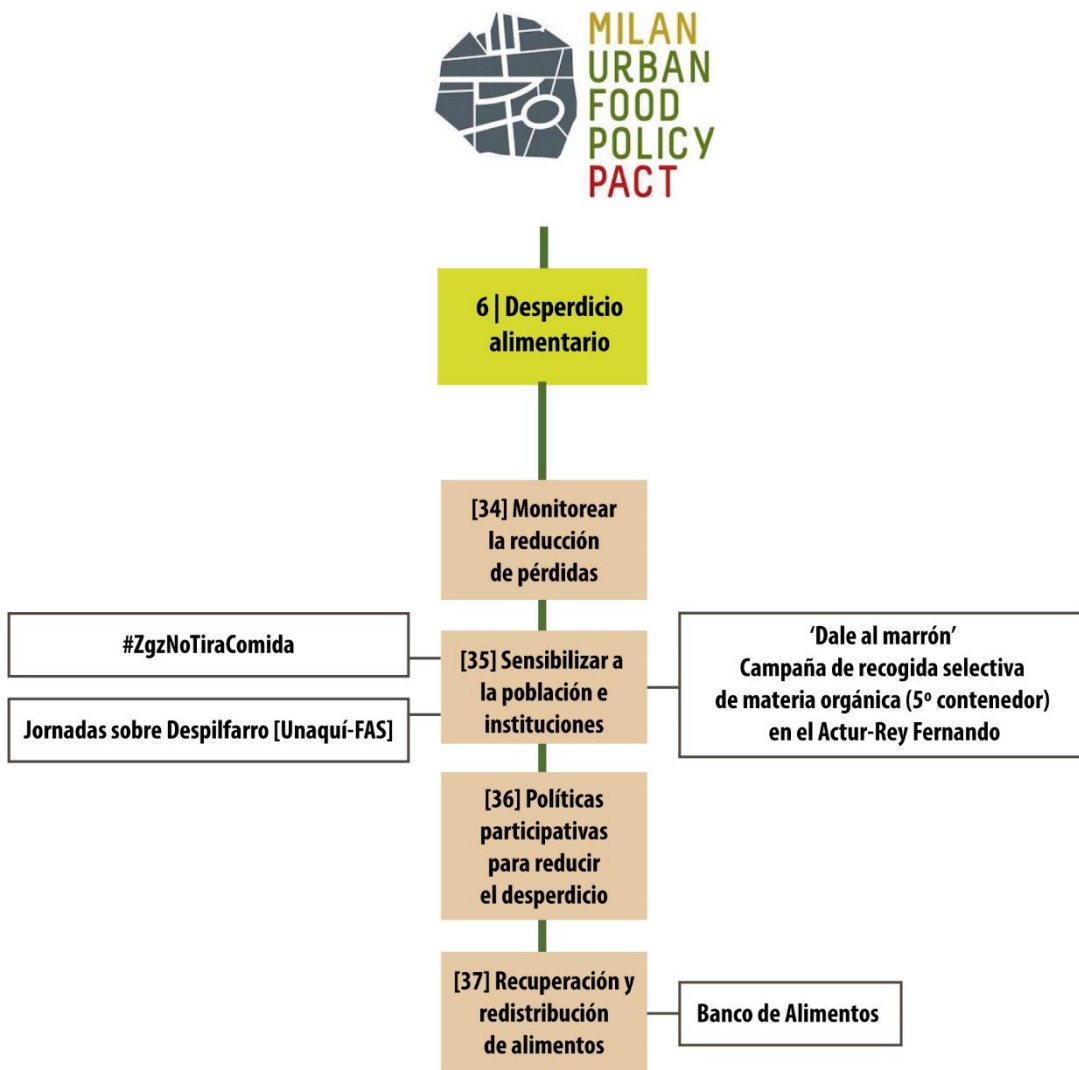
MILAN
URBAN
FOOD
POLICY
PACT

6 | Desperdicio alimentario

[34] Monitorear la reducción de pérdidas

#ZgzNoTiraComida

[35] Sensibilizar a la población e instituciones

'Dale al marrón'
Campaña de recogida selectiva de materia orgánica (5º contenedor) en el Actur-Rey Fernando

Jornadas sobre Despilfarro [Unaquí-FAS]

[36] Políticas participativas para reducir el desperdicio

[37] Recuperación y redistribución de alimentos

Banco de Alimentos